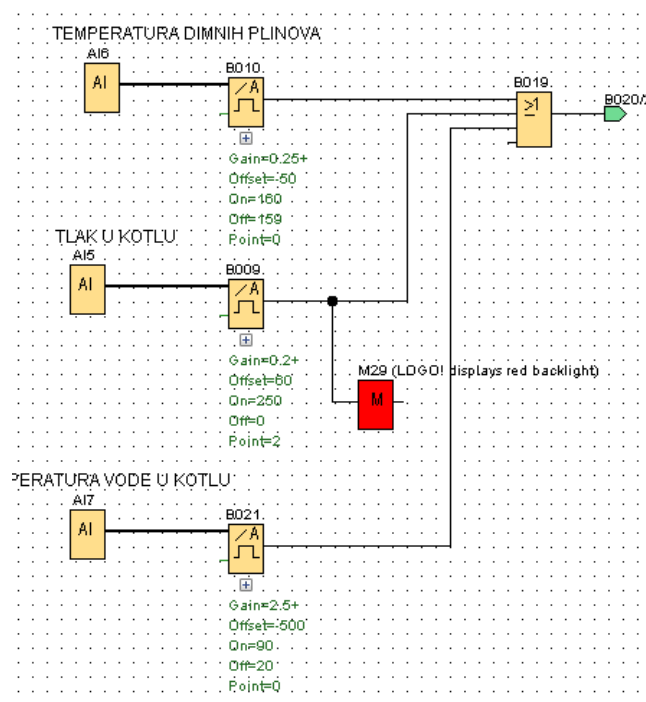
TEMPERATURA DIMNIH PLINOVA
AI6
AI
B010
A
Gain=0.25+
Offset=-50
On=160
Off=159
Point=0
B019
≥1
B020/
TLAK U KOTLU
AI5
AI
B009
A
Gain=0.2+
Offset=60
On=250
Off=0
Point=2
M29 (LOGO! displays red backlight)
M
PERATURA VODE U KOTLU
AI7
AI
B021
A
Gain=2.5+
Offset=-500
On=90
Off=20
Point=0